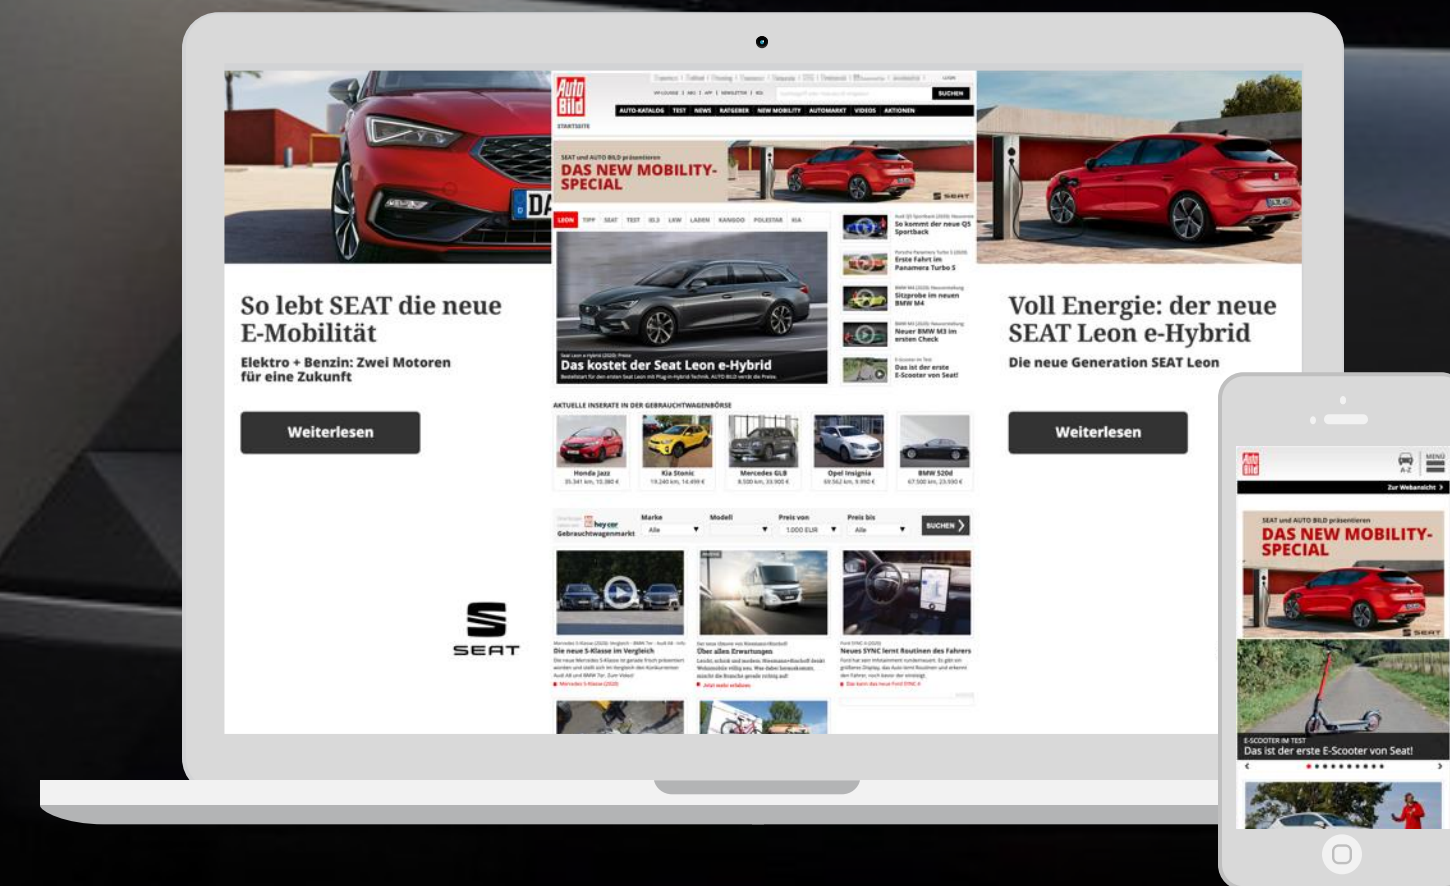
So lebt SEAT die neue E-Mobilität

Elektro + Benzin: Zwei Motoren für eine Zukunft

Weiterlesen

SEAT

Auto Bild

STARTSEITE

SUCHEN

AUTO-KATALOG TEST NEWS RATGEBER NEW MOBILITY AUTOMARKT VIDEOS AKTIONEN

SEAT und AUTO BILD präsentieren
DAS NEW MOBILITY-SPECIAL

SEAT

LEON

Das kostet der Seat Leon e-Hybrid

So kommt der neue Q5 Sportback

Erste Fahrt im Panamera Turbo S

Sitzprobe im neuen BMW M4

Neuer BMW M3 im ersten Check

Das ist der erste E-Scooter von Seat!

AKTUELLE INSERATE IN DER GEBRAUCHTWAGENBÖRSE

Honda Jazz

Kia Stonic

Mercedes GLB

Opel Insignia

BMW 520d

heycar
Gebrauchtwagenmarkt

Marke
Alle

Modell

Preis von
1.000 EUR

Preis bis
Alle

SUCHEN

Die neue S-Klasse im Vergleich

Über alles Erwartungen

Neues SYNC lernt Routinen des Fahrers

Voll Energie: der neue SEAT Leon e-Hybrid

Die neue Generation SEAT Leon

Weiterlesen

Auto Bild

MENÜ

Zur Webansicht

SEAT und AUTO BILD präsentieren
DAS NEW MOBILITY-SPECIAL

SEAT

E-SCOOTER IM TEST
Das ist der erste E-Scooter von Seat!